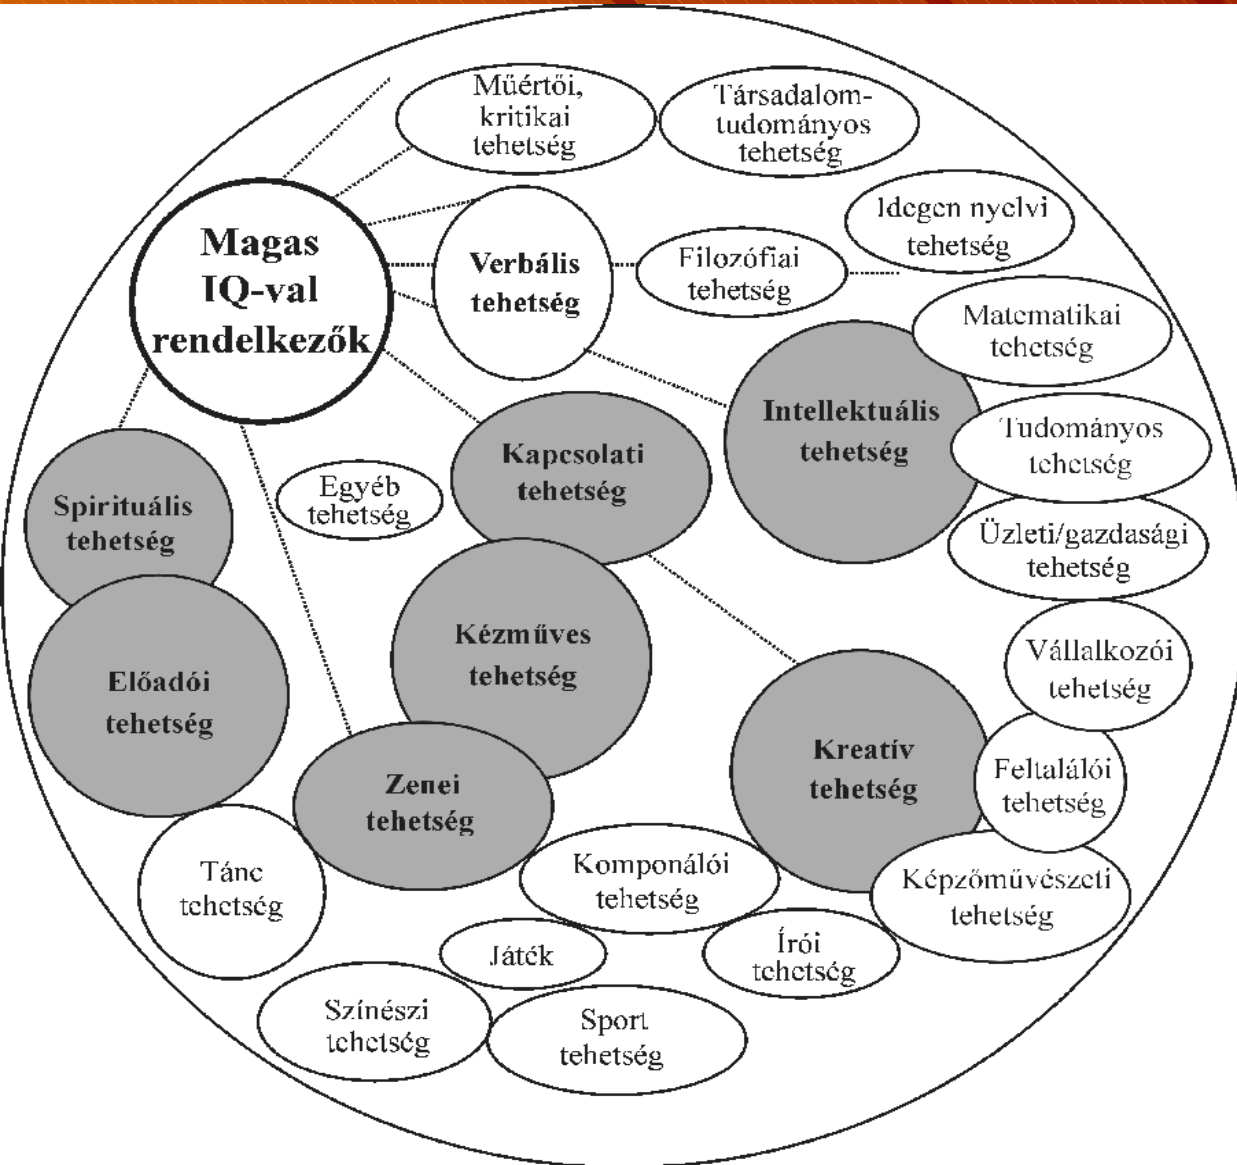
Műértői, kritikai tehetség

Társadalomtudományos tehetség

Magas IQ-val rendelkezők

Verbális tehetség

Filozófiai tehetség

Idegen nyelvi tehetség

Matematikai tehetség

Intellektuális tehetség

Tudományos tehetség

Üzleti/gazdasági tehetség

Kapcsolati tehetség

Egyéb tehetség

Spirituális tehetség

Kézműves tehetség

Előadói tehetség

Vállalkozói tehetség

Kreatív tehetség

Feltalálói tehetség

Zenei tehetség

Tánc tehetség

Komponálói tehetség

Képzőművészeti tehetség

Játék

Írói tehetség

Színészi tehetség

Sport tehetség